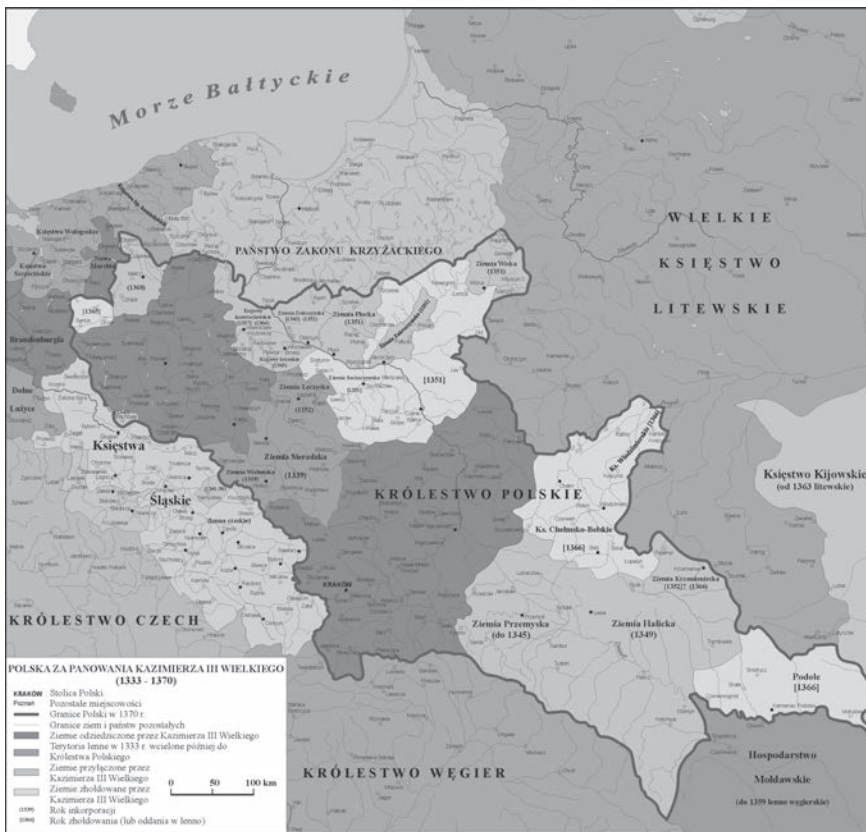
Morze Bałtyckie

Księstwo Wołogoskie

Księstwo Szczecińskie

Nowa Marchia

[1368]

[1365]

Brandenburgia

Dolne Łużyce

PAŃSTWO ZAKONU KRZYŻACKIEGO

Ziemia Wizka (1353)

Ziemia Dobrzyńska (1353)

Ziemia Płocka (1351)

Ziemia Łęczycka (1352)

[1351]

Ziemia Sieradzka (1339)

Ziemia Wieluńska

Księstwa

Śląskie

KRÓLESTWO POLSKIE

KRAKÓW

WIELKIE

KSIĘSTWO

LITEWSKIE

Księstwo Kijowskie (od 1363 litewskie)

Ks. Chełmsko-Bełskie

[1366]

Ziemia Krzemieniecka (1352)? (1366)

Ziemia Przemyska (do 1345)

Ziemia Halicka (1349)

Podole [1366]

KRÓLESTWO CZECH

KRÓLESTWO WĘGIER

Hospodarstwo Mołdawskie (do 1359 lenno węgierskie)

POLSKA ZA PANOWANIA KAZIMIERZA III WIELKIEGO (1333 - 1370)

KRAKÓW Stolica Polski
Poznań Pozostałe miejscowości
Granice Polski w 1370 r.
Granice ziem i państw pozostałych
Ziemie odziedziczone przez Kazimierza III Wielkiego
Terytoria lenne w 1333 r. wcielone później do Królestwa Polskiego
Ziemie przyłączone przez Kazimierza III Wielkiego
Ziemie zhołdowane przez Kazimierza III Wielkiego
(1339) Rok inkorporacji
[1366] Rok zhołdowania (lub oddania w lenno)

0 50 100 km